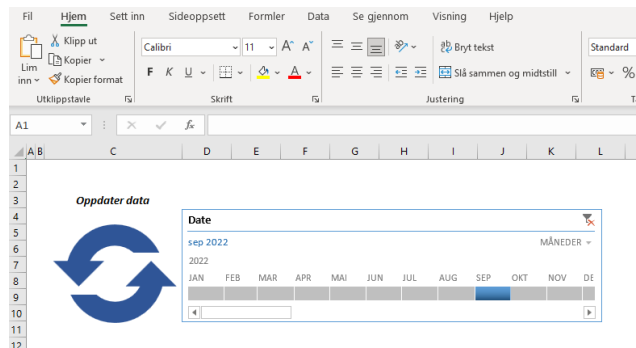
Fil Hjem Sett inn Sideoppsett Formler Data Se gjennom Visning Hjelp

Lim inn Klipp ut Kopier Kopier format Utklippstavle

Calibri 11 A A F K U A Skrift

Bryt tekst Slå sammen og midtstill Justering

Standard %

A1 fx

A B C D E F G H I J K L

1 2 3 4 5 6 7 8 9 10 11 12

Oppdater data

Date
sep 2022 MÅNEDER
2022
JAN FEB MAR APR MAI JUN JUL AUG SEP OKT NOV DE